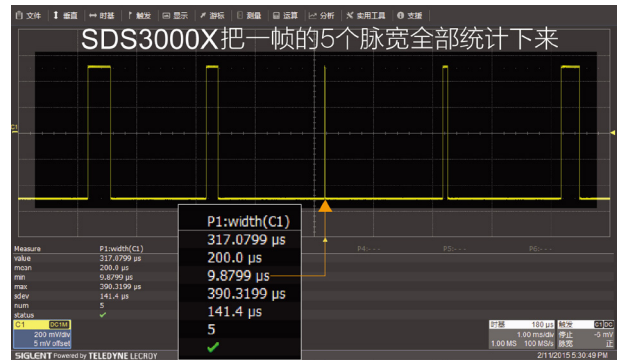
文件 垂直 时基 触发 显示 游标 测量 运算 分析 实用工具 支援

SDS3000X把一帧的5个脉宽全部统计下来

C1

Measure P1:width(C1)
value 317.0799 μs
mean 200.0 μs
min 9.8799 μs
max 390.3199 μs
sdev 141.4 μs
num 5
status ✔

P1:width(C1)
317.0799 μs
200.0 μs
9.8799 μs
390.3199 μs
141.4 μs
5
✔

P4:--- P5:--- P6:---

C1 DC1M
200 mV/div
5 mV offset

时基 180 μs
1.00 ms/div
1.00 MS 100 MS/s

触发 C1 DC
停止 -0 mV
脉宽 正

SIGLENT Powered by TELEDYNE LECROY
2/11/2015 5:30:49 PM